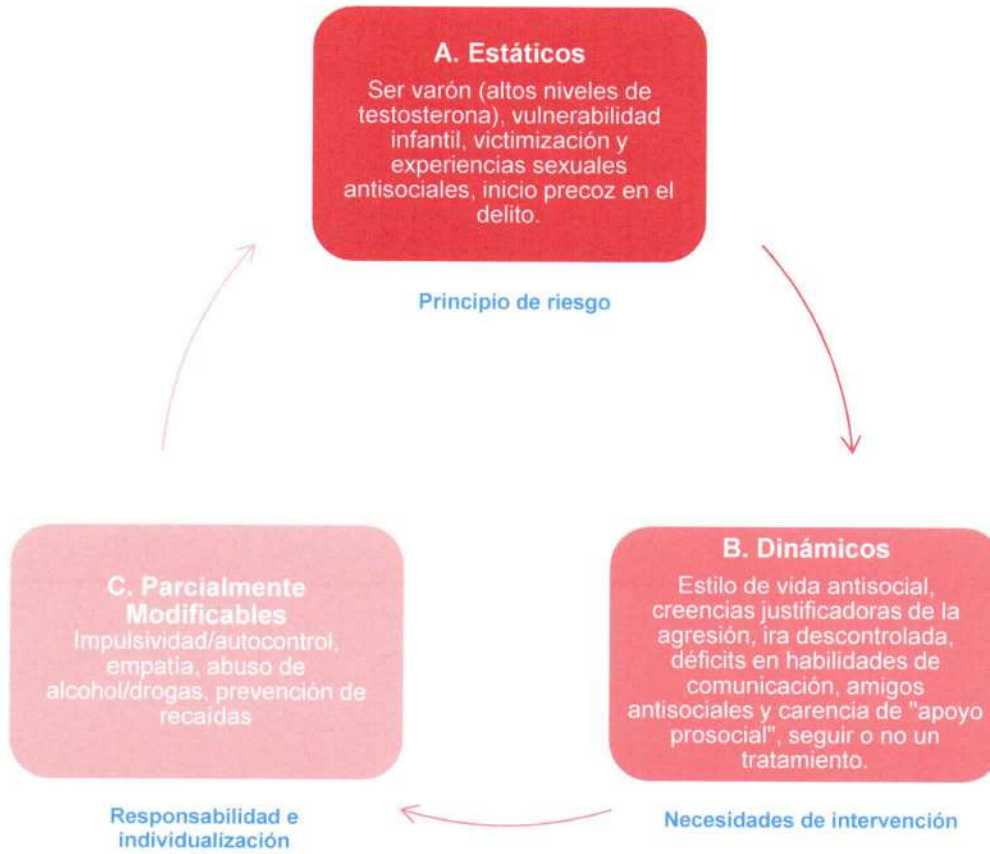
A. Estáticos

Ser varón (altos niveles de testosterona), vulnerabilidad infantil, victimización y experiencias sexuales antisociales, inicio precoz en el delito.

Principio de riesgo

B. Dinámicos

Estilo de vida antisocial, creencias justificadoras de la agresión, ira descontrolada, déficits en habilidades de comunicación, amigos antisociales y carencia de "apoyo prosocial", seguir o no un tratamiento.

Necesidades de intervención

C. Parcialmente Modificables

Impulsividad/autocontrol, empatía, abuso de alcohol/drogas, prevención de recaídas

Responsabilidad e individualización